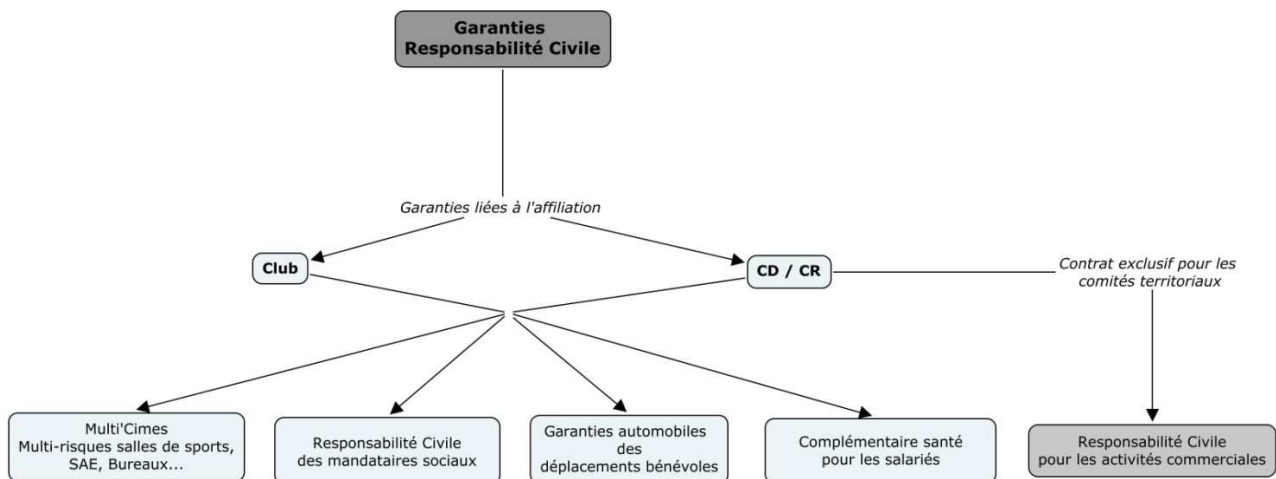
Garanties Responsabilité Civile

Garanties liées à l'affiliation

Club

CD / CR

Contrat exclusif pour les comités territoriaux

Multi'Cimes
Multi-risques salles de sports, SAE, Bureaux...

Responsabilité Civile des mandataires sociaux

Garanties automobiles des déplacements bénévoles

Complémentaire santé pour les salariés

Responsabilité Civile pour les activités commerciales